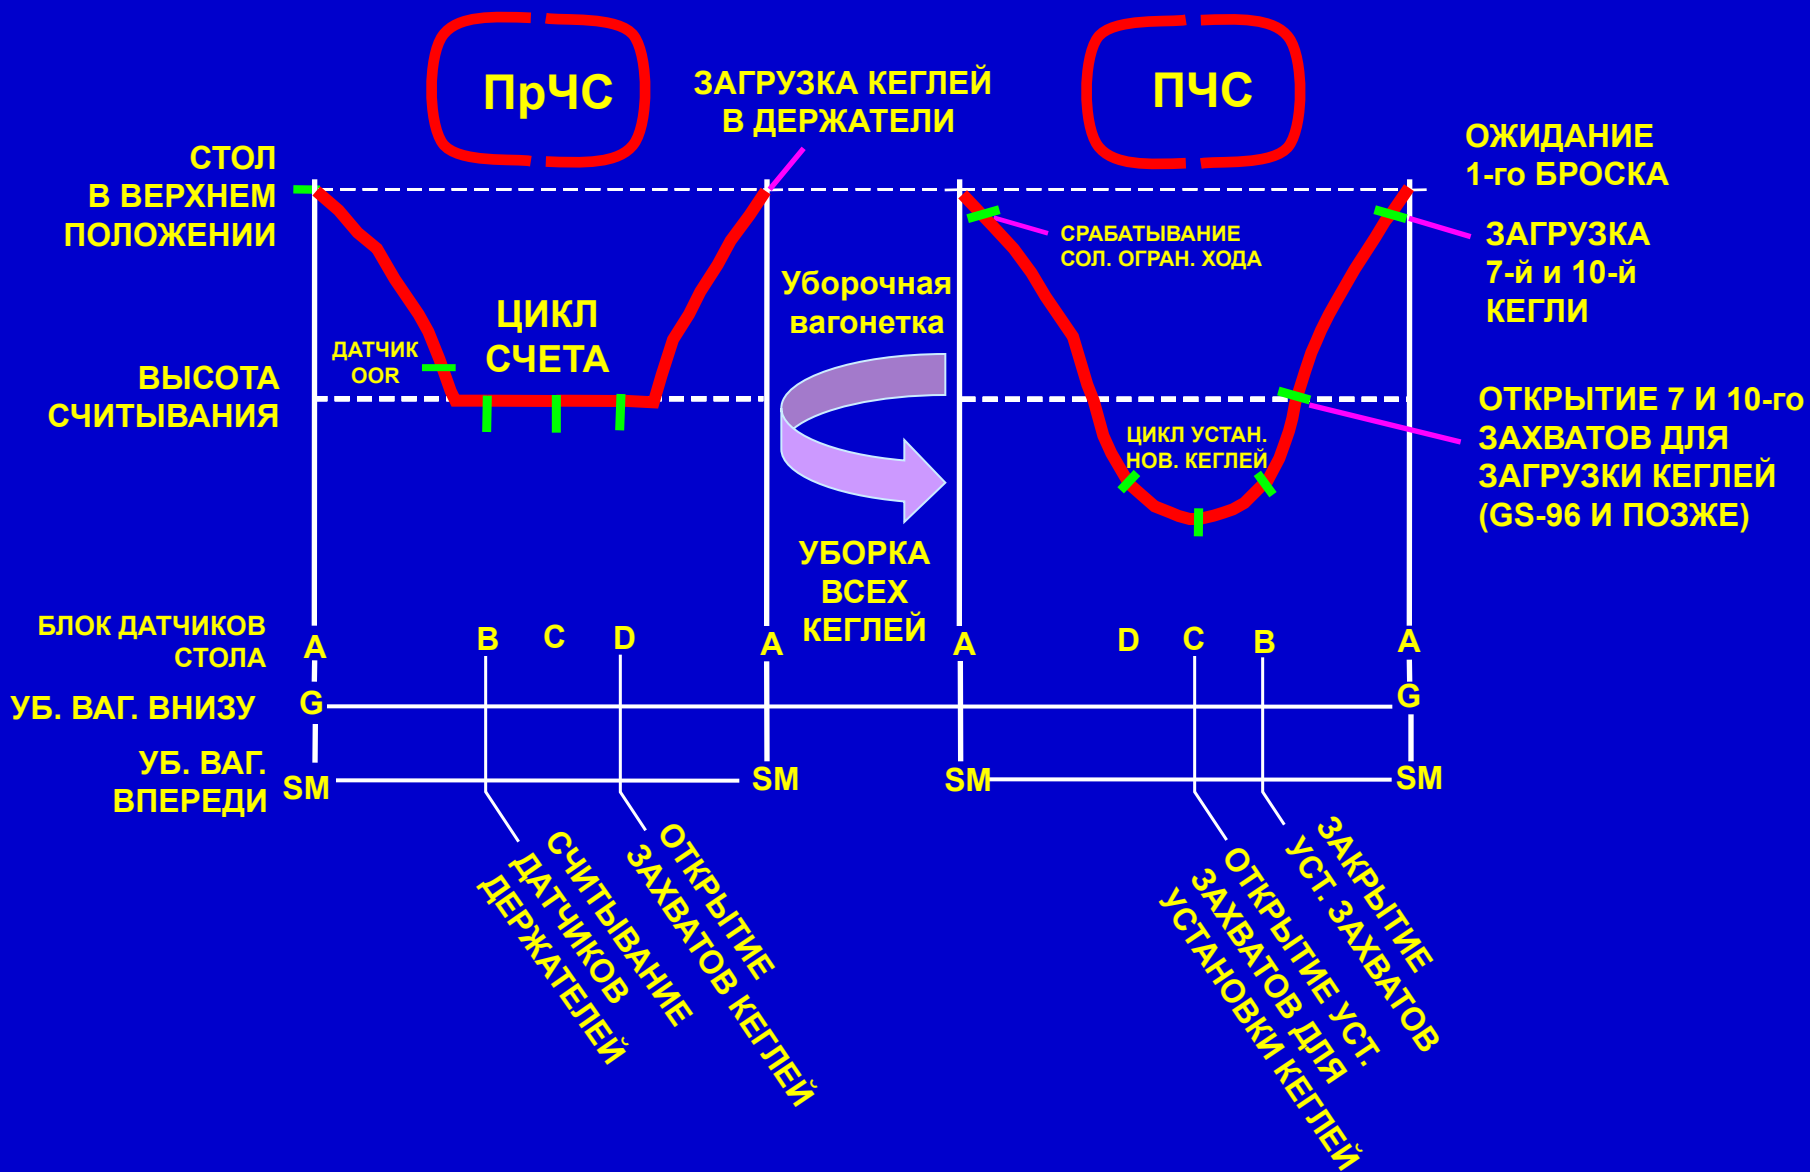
ПрЧС

ЗАГРУЗКА КЕГЛЕЙ В ДЕРЖАТЕЛИ

ПЧС

ОЖИДАНИЕ 1-го БРОСКА

СТОЛ В ВЕРХНЕМ ПОЛОЖЕНИИ

СРАБАТЫВАНИЕ СОЛ. ОГРАН. ХОДА

ЗАГРУЗКА 7-й и 10-й КЕГЛИ

Уборочная вагонетка

ЦИКЛ СЧЕТА

ДАТЧИК OOR

ВЫСОТА СЧИТЫВАНИЯ

ОТКРЫТИЕ 7 И 10-го ЗАХВАТОВ ДЛЯ ЗАГРУЗКИ КЕГЛЕЙ (GS-96 И ПОЗЖЕ)

ЦИКЛ УСТАН. НОВ. КЕГЛЕЙ

УБОРКА ВСЕХ КЕГЛЕЙ

БЛОК ДАТЧИКОВ СТОЛА

A B C D A A D C B A

УБ. ВАГ. ВНИЗУ G G

УБ. ВАГ. ВПЕРЕДИ SM SM SM SM

СЧИТЫВАНИЕ ДАТЧИКОВ ДЕРЖАТЕЛЕЙ

ОТКРЫТИЕ ЗАХВАТОВ КЕГЛЕЙ

ОТКРЫТИЕ УСТ. ЗАХВАТОВ ДЛЯ УСТАНОВКИ КЕГЛЕЙ

ЗАКРЫТИЕ УСТ. ЗАХВАТОВ